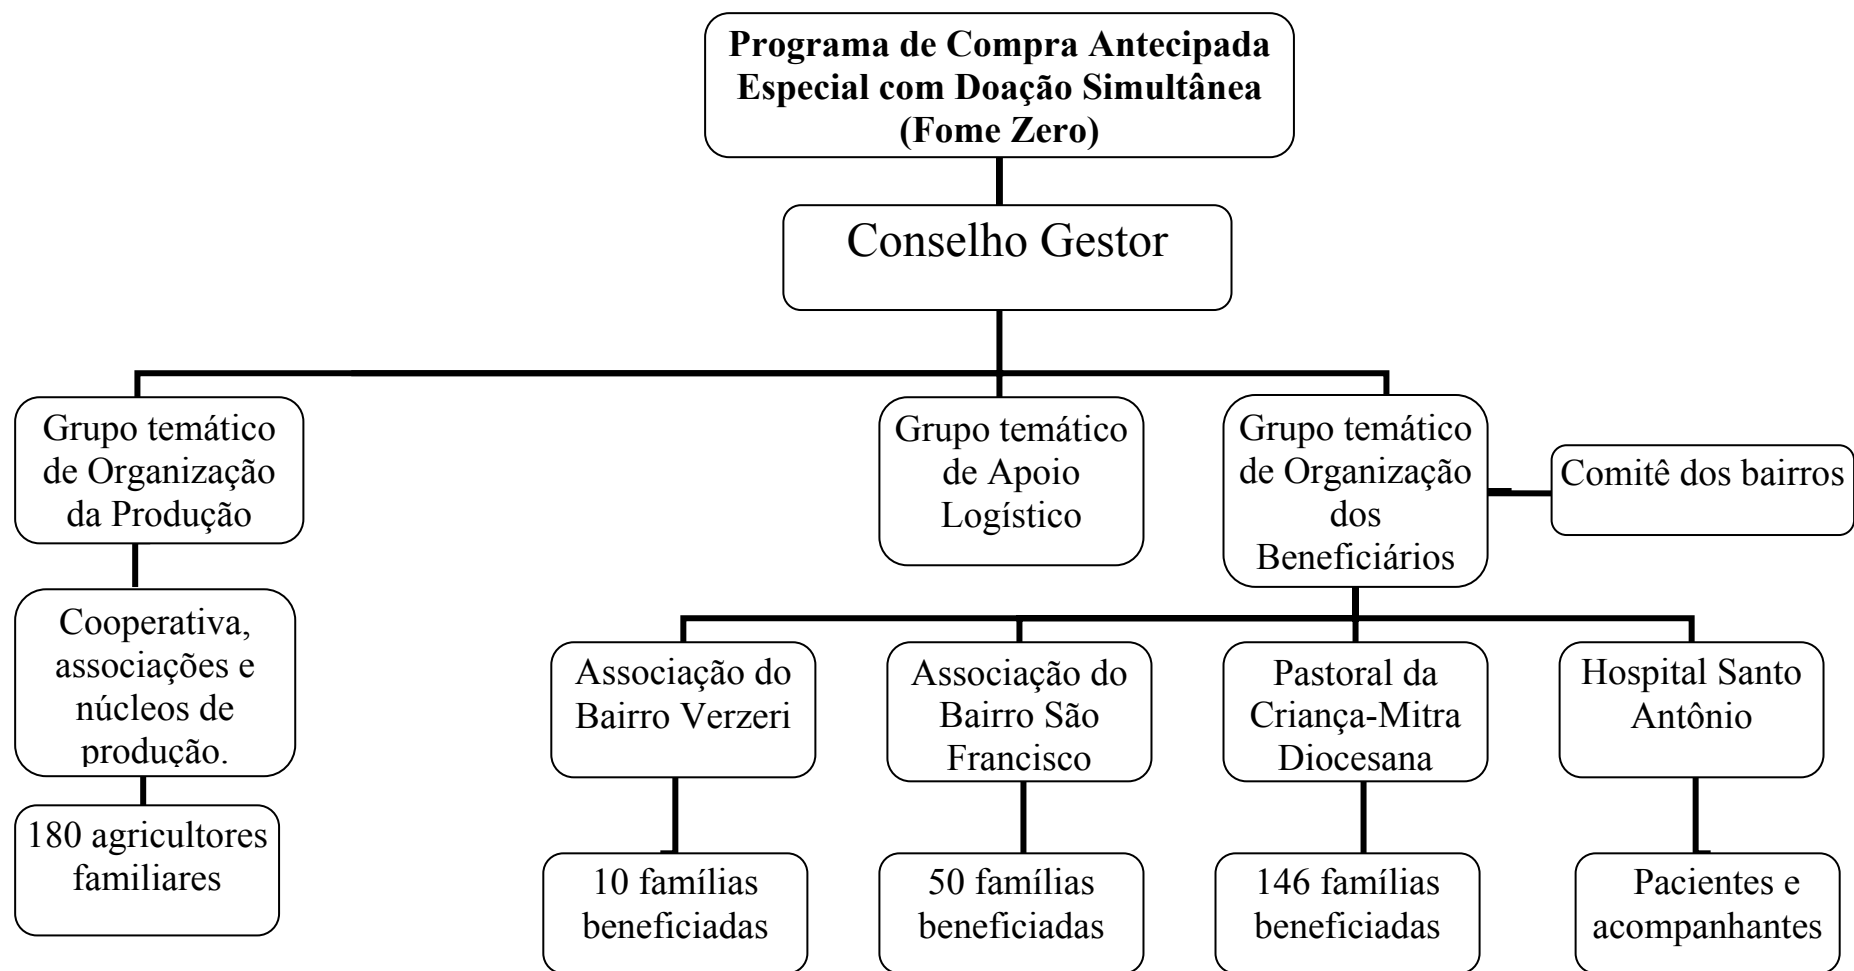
**Programa de Compra Antecipada Especial com Doação Simultânea (Fome Zero)**

Conselho Gestor

Grupo temático de Organização da Produção

Cooperativa, associações e núcleos de produção.

180 agricultores familiares

Grupo temático de Apoio Logístico

Grupo temático de Organização dos Beneficiários

Comitê dos bairros

Associação do Bairro Verzeri

10 famílias beneficiadas

Associação do Bairro São Francisco

50 famílias beneficiadas

Pastoral da Criança-Mitra Diocesana

146 famílias beneficiadas

Hospital Santo Antônio

Pacientes e acompanhantes